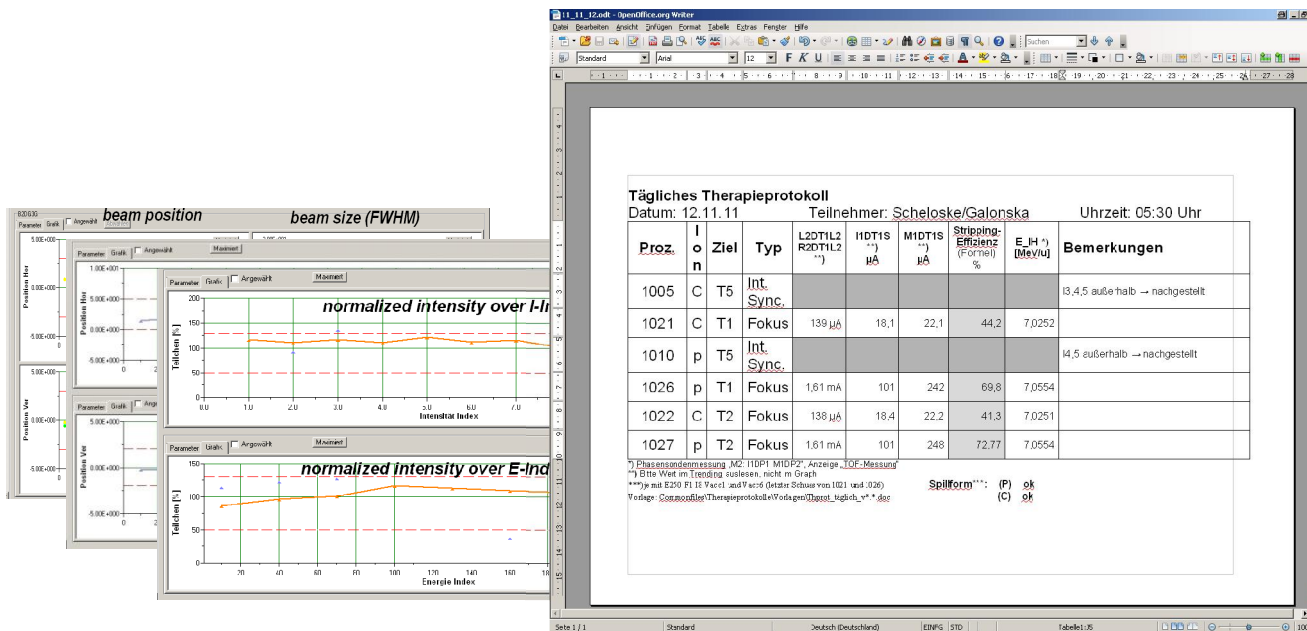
beam position

beam size (FWHM)

Parameter Grafik Angewählt

Parameter Grafik Angewählt Maximiert

Parameter Grafik Angewählt Maximiert

normalized intensity over I-In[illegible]

Position Hor

Position Ver

Teilchen [%]

Intensität Index

Parameter Grafik Angewählt Maximiert

normalized intensity over E-Ind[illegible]

Teilchen [%]

Energie Index

I1_11_12.odt - OpenOffice.org Writer

Datei Bearbeiten Ansicht Einfügen Format Tabelle Extras Fenster Hilfe

Standard Arial 12 F K U

Suchen

Tägliches Therapieprotokoll
Datum: 12.11.11 Teilnehmer: Scheloske/Galonska Uhrzeit: 05:30 Uhr

| Proz. | I o n | Ziel | Typ | L2DT1L2 R2DT1L2 **) | I1DT1S **) µA | M1DT1S **) µA | Stripping-Effizienz (Formel) % | E_IH *) [MeV/u] | Bemerkungen |
|---|---|---|---|---|---|---|---|---|---|
| 1005 | C | T5 | Int. Sync. | | | | | | I3,4,5 außerhalb → nachgestellt |
| 1021 | C | T1 | Fokus | 139 µA | 18,1 | 22,1 | 44,2 | 7,0252 | |
| 1010 | p | T5 | Int. Sync. | | | | | | I4,5 außerhalb → nachgestellt |
| 1026 | p | T1 | Fokus | 1,61 mA | 101 | 242 | 69,8 | 7,0554 | |
| 1022 | C | T2 | Fokus | 138 µA | 18,4 | 22,2 | 41,3 | 7,0251 | |
| 1027 | p | T2 | Fokus | 1,61 mA | 101 | 248 | 72,77 | 7,0554 | |

*) Phasensondenmessung „M2: I1DP1 M1DP2", Anzeige „TOF-Messung"
**) Bitte Wert im Trending auslesen, nicht im Graph
***) je mit E250 F1 I8 Vaccl und Vacc6 (letzter Schuss von 1021 und 1026)
Vorlage: Commonfiles\Therapieprotokolle\Vorlagen\Thprot_täglich_v*.*.doc

Spillform***: (P) ok
(C) ok

Seite 1 / 1 Standard Deutsch (Deutschland) EINFG STD Tabelle1:J5